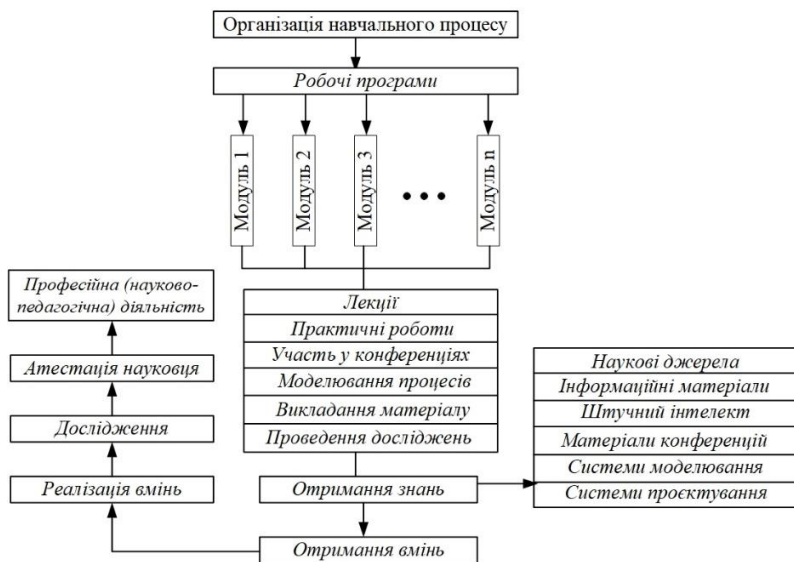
Організація навчального процесу

Робочі програми

Модуль 1

Модуль 2

Модуль 3

• • •

Модуль n

Професійна (науково-педагогічна) діяльність

Атестація науковця

Дослідження

Реалізація вмінь

Лекції

Практичні роботи

Участь у конференціях

Моделювання процесів

Викладання матеріалу

Проведення досліджень

Отримання знань

Отримання вмінь

Наукові джерела

Інформаційні матеріали

Штучний інтелект

Матеріали конференцій

Системи моделювання

Системи проєктування